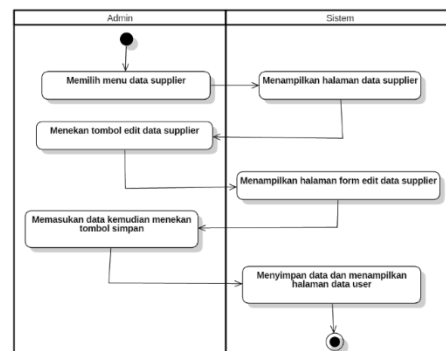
Admin

Sistem

Memilih menu data supplier

Menampilkan halaman data supplier

Menekan tombol edit data supplier

Menampilkan halaman form edit data supplier

Memasukan data kemudian menekan tombol simpan

Menyimpan data dan menampilkan halaman data user